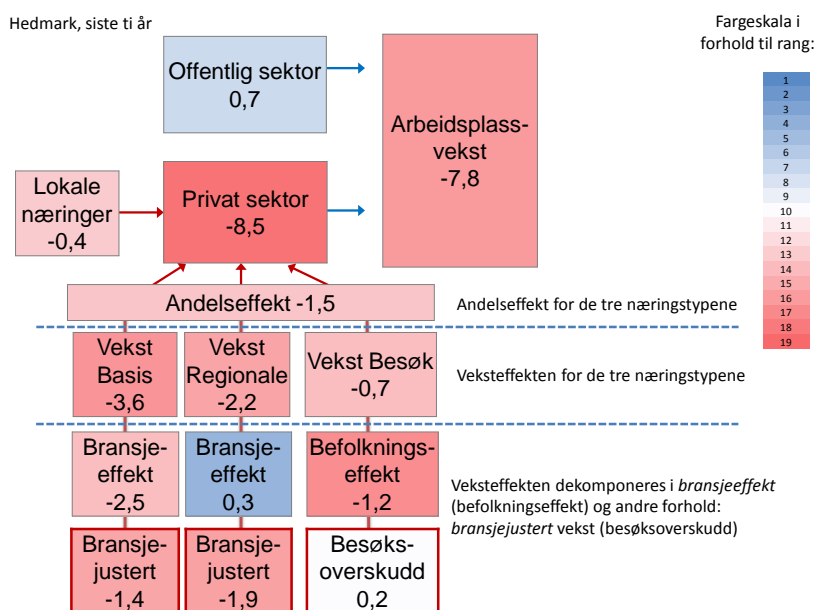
Hedmark, siste ti år

Fargeskala i forhold til rang:

1
2
3
4
5
6
7
8
9
10
11
12
13
14
15
16
17
18
19

Offentlig sektor
0,7

Arbeidsplassvekst
-7,8

Lokale næringer
-0,4

Privat sektor
-8,5

Andelseffekt -1,5

Andelseffekt for de tre næringstypene

Vekst Basis
-3,6

Vekst Regionale
-2,2

Vekst Besøk
-0,7

Veksteffekten for de tre næringstypene

Bransjeeffekt
-2,5

Bransjeeffekt
0,3

Befolkningseffekt
-1,2

Veksteffekten dekomponeres i *bransjeeffekt* (befolkningseffekt) og andre forhold: *bransjejustert* vekst (besøksoverskudd)

Bransjejustert
-1,4

Bransjejustert
-1,9

Besøksoverskudd
0,2